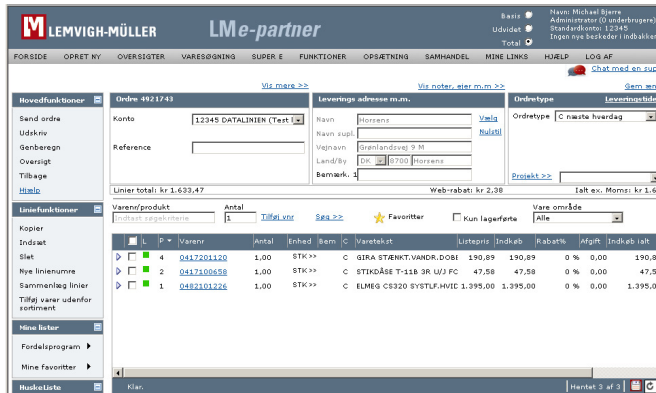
LEMVIGH-MÜLLER LMe-partner

Basis
Udvidet
Total

Navn: Michael Bjerre
Administrator (0 underbrugere)
Standardkonto: 12345
Ingen nye beskeder i indbakken

FORSIDE | OPRET NY | OVERSIGTER | VARESØGNING | SUPER E | FUNKTIONER | OPSÆTNING | SAMHANDEL | MINE LINKS | HJÆLP | LOG AF

Chat med en sup

Vis mere >>
Vis noter, ejer m.m. >>
Gem æn

Hovedfunktioner
Send ordre
Udskriv
Genberegn
Oversigt
Tilbage
Hjælp

Ordre 4921743
Konto: 12345 DATALINIEN (Test I
Reference

Leverings adresse m.m.
Navn: Horsens
Navn supl.
Vejnavn: Grønlandsvej 9 M
Land/By: DK 8700 Horsens
Bemærk. 1
Vælg
Nulstil

Ordretype
Leveringstide
Ordretype: C næste hverdag
Projekt >>

Linier total: kr 1.633,47
Web-rabat: kr 2,38
Ialt ex. Moms: kr 1.6

Liniefunktioner
Kopier
Indsæt
Slet
Nye linienumre
Sammenlæg linier
Tilføj varer udenfor sortiment

Varenr/produkt: Indtast søgekriterie
Antal: 1
Tilføj vnr
Søg >>
Favoritter
Kun lagerførte
Vare område: Alle

| | L | P | Varenr | Antal | Enhed | Bem | C | Varetekst | Listepris | Indkøb | Rabat% | Afgift | Indkøb ialt |
|---|---|---|---|---|---|---|---|---|---|---|---|---|---|
| | | 4 | 0417201120 | 1,00 | STK >> | | C | GIRA STÆNKT.VANDR.DOBI | 190,89 | 190,89 | 0 % | 0,00 | 190,8 |
| | | 2 | 0417100658 | 1,00 | STK >> | | C | STIKDÅSE T-11B 3R U/J FC | 47,58 | 47,58 | 0 % | 0,00 | 47,5 |
| | | 1 | 0482101226 | 1,00 | STK >> | | C | ELMEG CS320 SYSTFL.HVIC | 1.395,00 | 1.395,00 | 0 % | 0,00 | 1.395,0 |

Mine lister
Fordelsprogram
Mine favoritter

Huskeliste

Klar.
Hentet 3 af 3